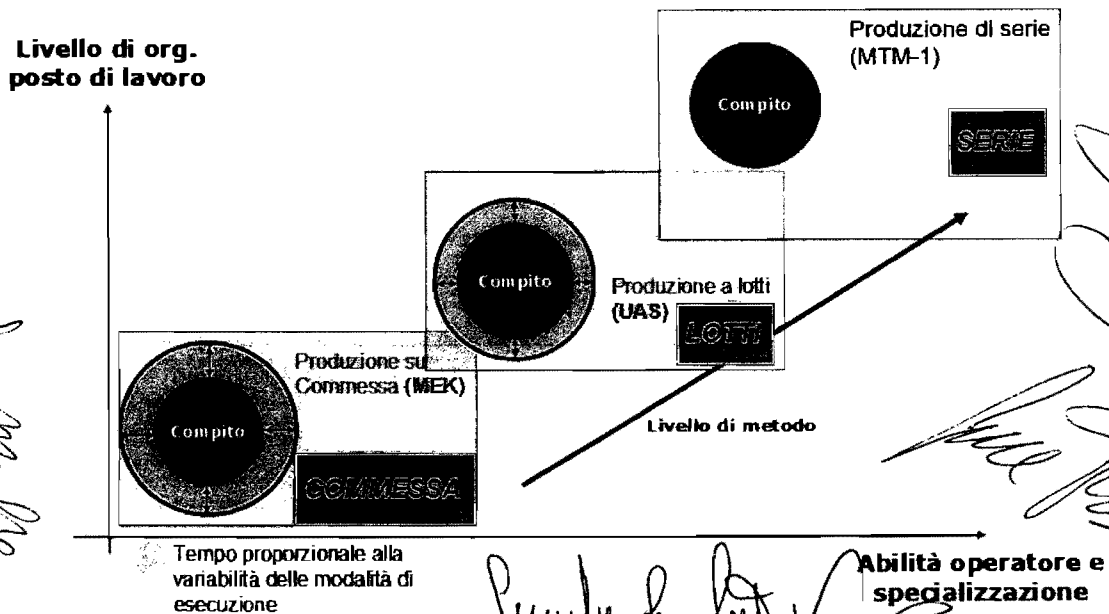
Livello di org. posto di lavoro

Produzione di serie (MTM-1)

Compito

SERIE

Compito

Produzione a lotti (UAS)

LOTTI

Produzione su Commessa (MEK)

Compito

Livello di metodo

COMMESSA

Tempo proporzionale alla variabilità delle modalità di esecuzione

Abilità operatore e specializzazione